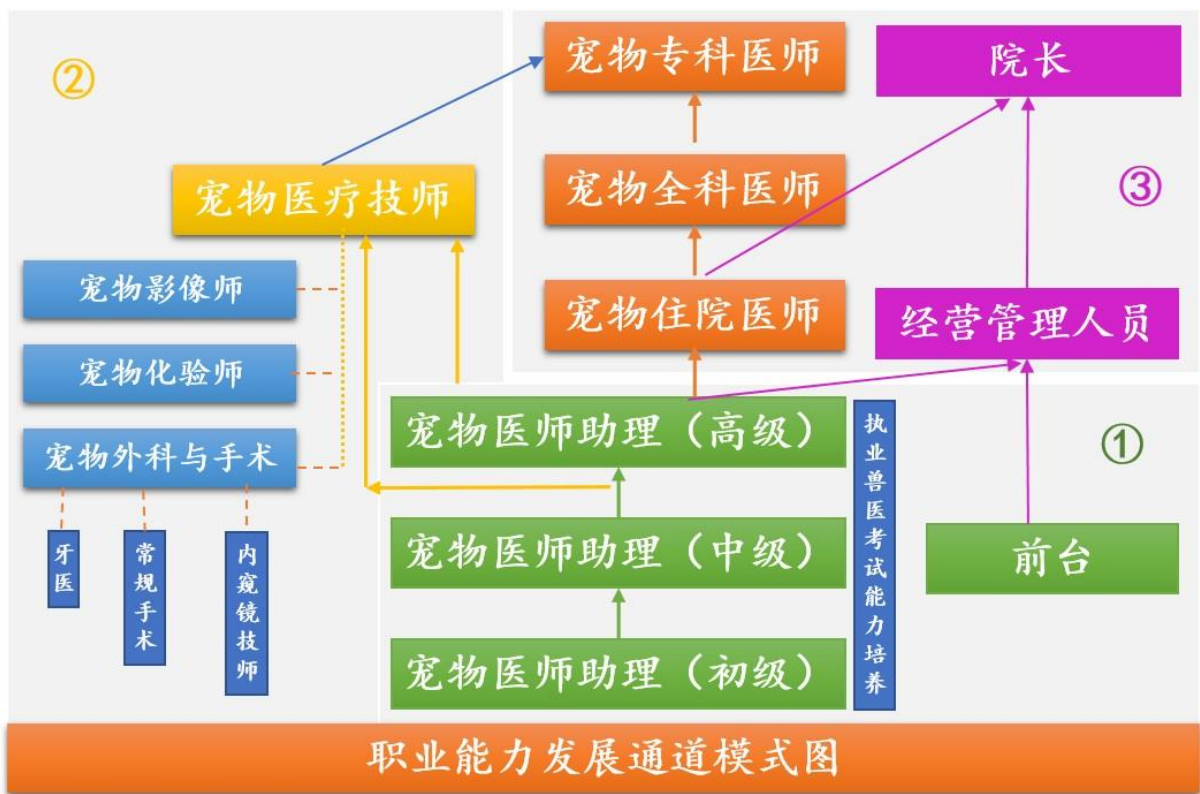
②

宠物专科医师

院长

宠物医疗技师

宠物全科医师

③

宠物影像师

宠物住院医师

经营管理人员

宠物化验师

宠物医师助理（高级）

执业兽医考试能力培养

①

宠物外科与手术

牙医

常规手术

内窥镜技师

宠物医师助理（中级）

前台

宠物医师助理（初级）

职业能力发展通道模式图